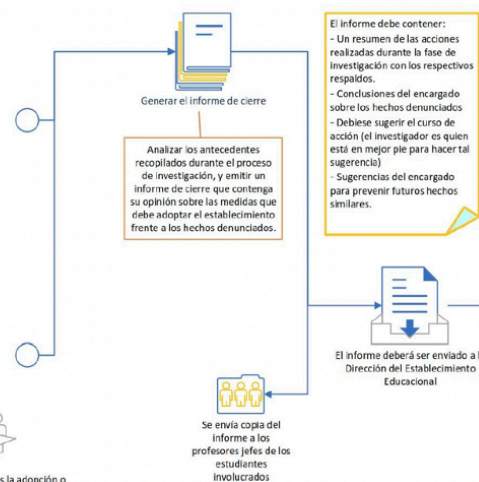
Generar el informe de cierre

Analizar los antecedentes recopilados durante el proceso de investigación, y emitir un informe de cierre que contenga su opinión sobre las medidas que debe adoptar el establecimiento frente a los hechos denunciados.

El informe debe contener:
- Un resumen de las acciones realizadas durante la fase de investigación con los respectivos respaldos.
- Conclusiones del encargado sobre los hechos denunciados
- Debiese sugerir el curso de acción (el investigador es quien está en mejor pie para hacer tal sugerencia)
- Sugerencias del encargado para prevenir futuros hechos similares.

El informe deberá ser enviado a la Dirección del Establecimiento Educacional

Se envía copia del informe a los profesores jefes de los estudiantes involucrados

s la adopción o